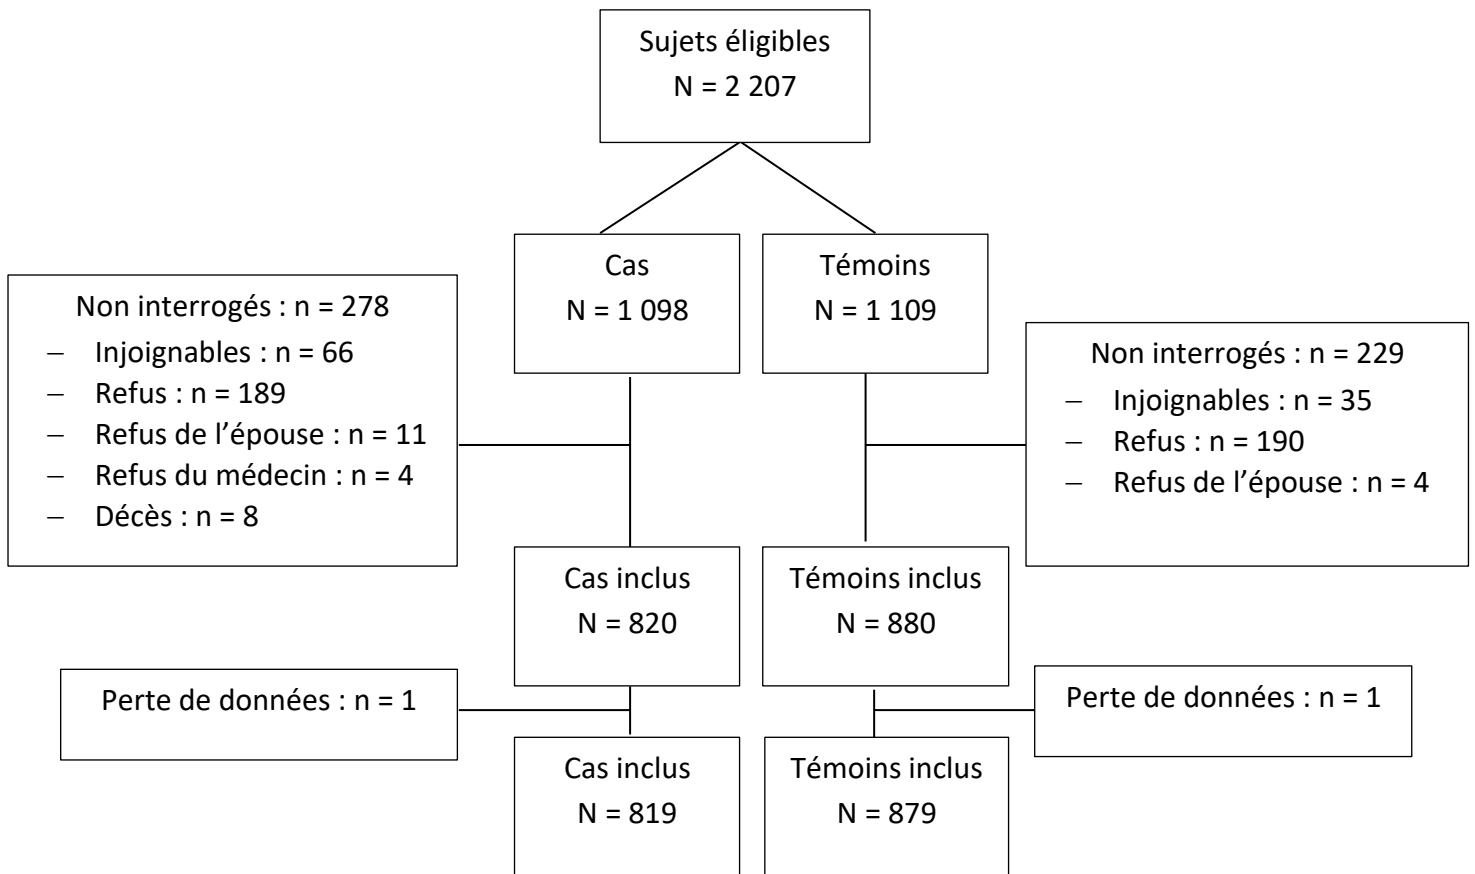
Sujets éligibles
N = 2 207

Cas
N = 1 098

Témoins
N = 1 109

Non interrogés : n = 278
– Injoignables : n = 66
– Refus : n = 189
– Refus de l’épouse : n = 11
– Refus du médecin : n = 4
– Décès : n = 8

Non interrogés : n = 229
– Injoignables : n = 35
– Refus : n = 190
– Refus de l’épouse : n = 4

Cas inclus
N = 820

Témoins inclus
N = 880

Perte de données : n = 1

Perte de données : n = 1

Cas inclus
N = 819

Témoins inclus
N = 879